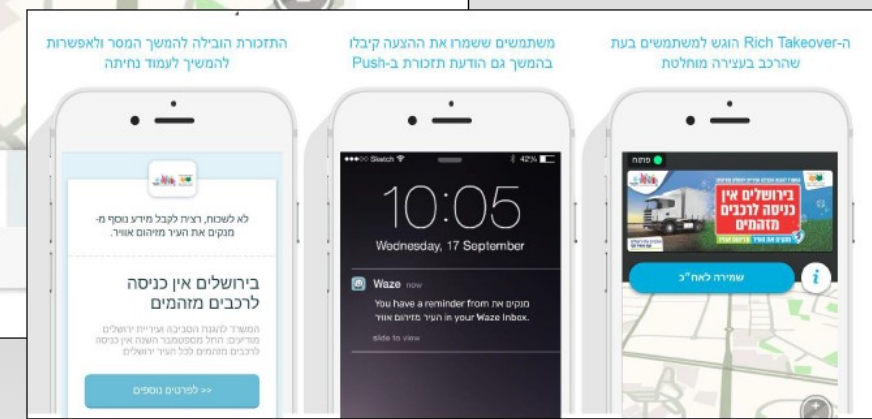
ה-Rich Takeover הוגש למשתמשים בעת שהרכב בעצירה מוחלטת

משתמשים ששמרו את ההצעה קיבלו בהמשך גם הודעת תזכורת ב-Push

התזכורת הובילה להמשך המסר ולאפשרות להמשיך לעמוד נחיתה

פתוח

בירושלים אין כניסה לרכבים מזהמים

שמירה לאח"כ

i

●●●○○ Sketch

42%

10:05

Wednesday, 17 September

Waze now

You have a reminder from מנקים את העיר מזיהום אוויר in your Waze Inbox.

slide to view

לא לשכוח, רציתי לקבל מידע נוסף מ- מנקים את העיר מזיהום אוויר.

בירושלים אין כניסה לרכבים מזהמים

המשרד להגנת הסביבה ועיריית ירושלים מודיעים: החל מספטמבר השנה אין כניסה לרכבים מזהמים למרכז העיר ירושלים

<< לפרטים נוספים